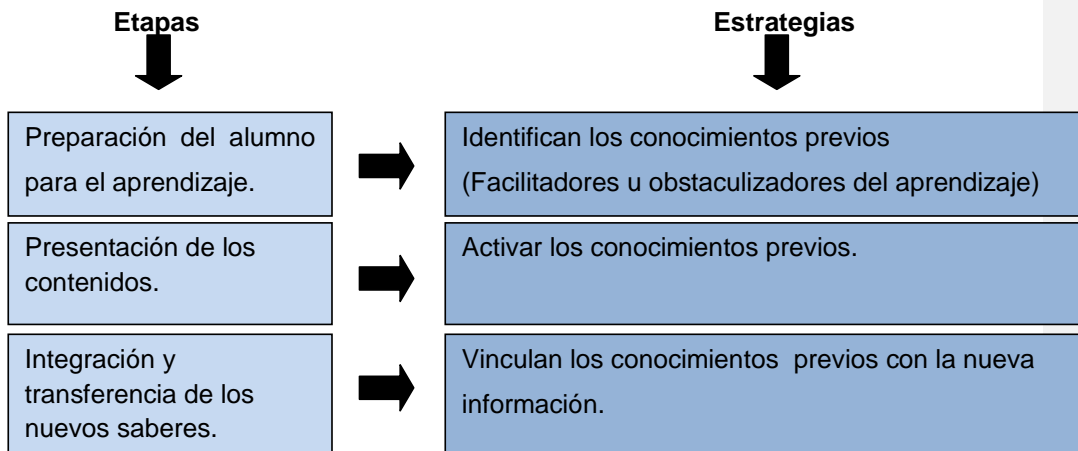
Etapas

Estrategias

Preparación del alumno para el aprendizaje.

Identifican los conocimientos previos (Facilitadores u obstaculizadores del aprendizaje)

Presentación de los contenidos.

Activar los conocimientos previos.

Integración y transferencia de los nuevos saberes.

Vinculan los conocimientos previos con la nueva información.